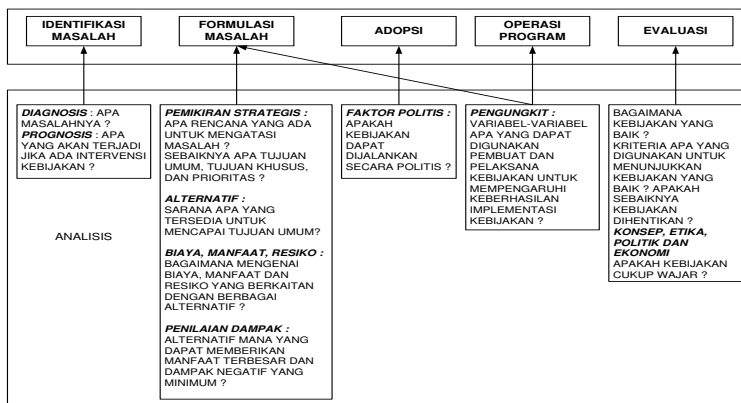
IDENTIFIKASI MASALAH

FORMULASI MASALAH

ADOPSI

OPERASI PROGRAM

EVALUASI

***DIAGNOSIS*** : APA MASALAHNYA ?
***PROGNOSIS*** : APA YANG AKAN TERJADI JIKA ADA INTERVENSI KEBIJAKAN ?

ANALISIS

***PEMIKIRAN STRATEGIS :*** APA RENCANA YANG ADA UNTUK MENGATASI MASALAH ? SEBAIKNYA APA TUJUAN UMUM, TUJUAN KHUSUS, DAN PRIORITAS ?

***ALTERNATIF :*** SARANA APA YANG TERSEDIA UNTUK MENCAPAI TUJUAN UMUM?

***BIAYA, MANFAAT, RESIKO :*** BAGAIMANA MENGENAI BIAYA, MANFAAT DAN RESIKO YANG BERKAITAN DENGAN BERBAGAI ALTERNATIF ?

***PENILAIAN DAMPAK :*** ALTERNATIF MANA YANG DAPAT MEMBERIKAN MANFAAT TERBESAR DAN DAMPAK NEGATIF YANG MINIMUM ?

***FAKTOR POLITIS :*** APAKAH KEBIJAKAN DAPAT DIJALANKAN SECARA POLITIS ?

***PENGUNGKIT :*** VARIABEL-VARIABEL APA YANG DAPAT DIGUNAKAN PEMBUAT DAN PELAKSANA KEBIJAKAN UNTUK MEMPENGARUHI KEBERHASILAN IMPLEMENTASI KEBIJAKAN ?

BAGAIMANA KEBIJAKAN YANG BAIK ? KRITERIA APA YANG DIGUNAKAN UNTUK MENUNJUKKAN KEBIJAKAN YANG BAIK ? APAKAH SEBAIKNYA KEBIJAKAN DIHENTIKAN ?
***KONSEP, ETIKA, POLITIK DAN EKONOMI*** APAKAH KEBIJAKAN CUKUP WAJAR ?